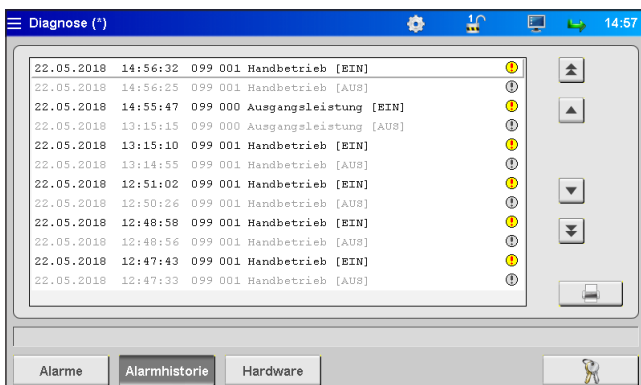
Diagnose (*)

14:57

| | | | | |
|---|---|---|---|---|
| 22.05.2018 | 14:56:32 | 099 001 | Handbetrieb [EIN] | ! |
| 22.05.2018 | 14:56:25 | 099 001 | Handbetrieb [AUS] | ! |
| 22.05.2018 | 14:55:47 | 099 000 | Ausgangsleistung [EIN] | ! |
| 22.05.2018 | 13:15:15 | 099 000 | Ausgangsleistung [AUS] | ! |
| 22.05.2018 | 13:15:10 | 099 001 | Handbetrieb [EIN] | ! |
| 22.05.2018 | 13:14:55 | 099 001 | Handbetrieb [AUS] | ! |
| 22.05.2018 | 12:51:02 | 099 001 | Handbetrieb [EIN] | ! |
| 22.05.2018 | 12:50:26 | 099 001 | Handbetrieb [AUS] | ! |
| 22.05.2018 | 12:48:58 | 099 001 | Handbetrieb [EIN] | ! |
| 22.05.2018 | 12:48:56 | 099 001 | Handbetrieb [AUS] | ! |
| 22.05.2018 | 12:47:43 | 099 001 | Handbetrieb [EIN] | ! |
| 22.05.2018 | 12:47:33 | 099 001 | Handbetrieb [AUS] | ! |

Alarme | Alarmhistorie | Hardware